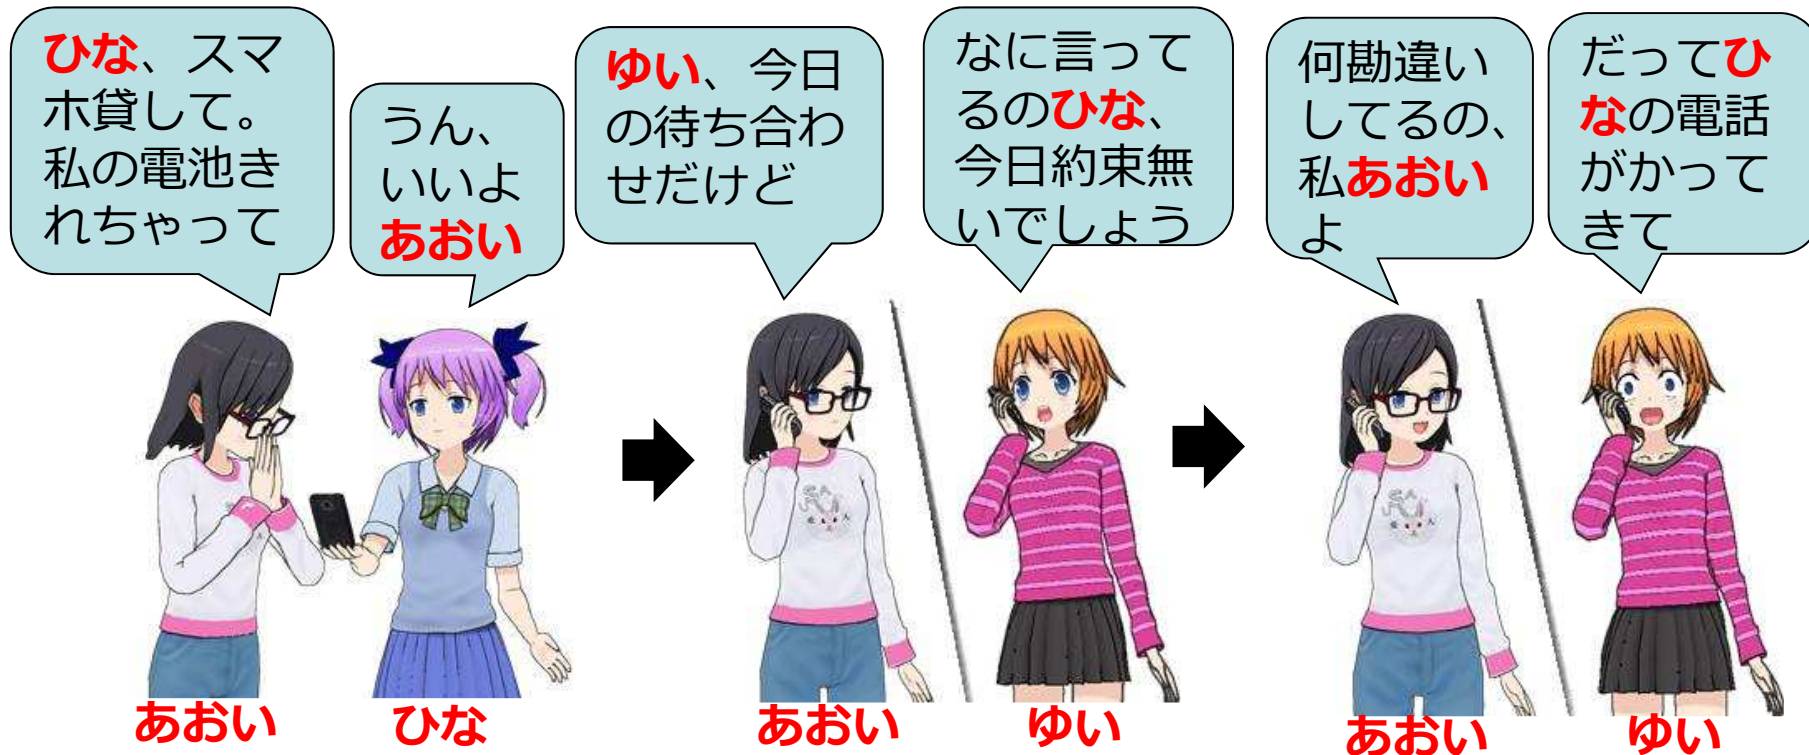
ひな、スマホ貸して。私の電池きれちゃって

うん、いいよあおい

あおい　ひな

ゆい、今日の待ち合わせだけど

なに言ってるのひな、今日約束無いでしょう

あおい　ゆい

何勘違いしてるの、私あおいよ

だってひなの電話がかってきて

あおい　ゆい